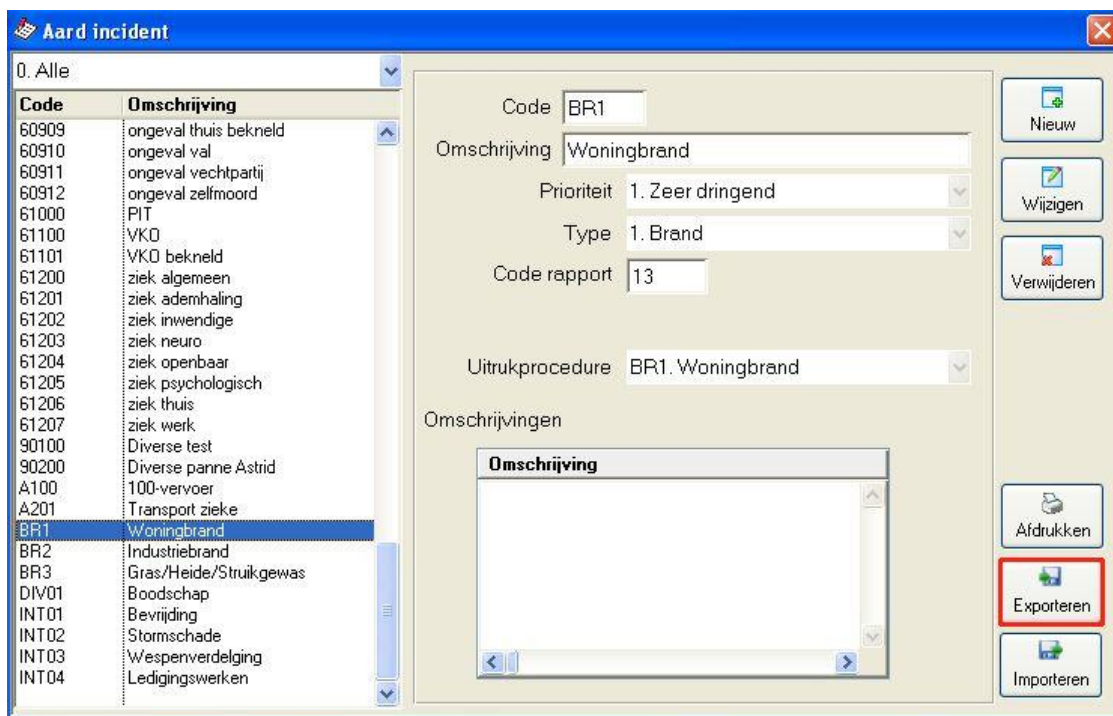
Aard incident

0. Alle

| Code | Omschrijving |
|---|---|
| 60909 | ongeval thuis bekneld |
| 60910 | ongeval val |
| 60911 | ongeval vechtpartij |
| 60912 | ongeval zelfmoord |
| 61000 | PIT |
| 61100 | VKO |
| 61101 | VKO bekneld |
| 61200 | ziek algemeen |
| 61201 | ziek ademhaling |
| 61202 | ziek inwendige |
| 61203 | ziek neuro |
| 61204 | ziek openbaar |
| 61205 | ziek psychologisch |
| 61206 | ziek thuis |
| 61207 | ziek werk |
| 90100 | Diverse test |
| 90200 | Diverse panne Astrid |
| A100 | 100-vervoer |
| A201 | Transport zieke |
| BR1 | Woningbrand |
| BR2 | Industriebrand |
| BR3 | Gras/Heide/Struikgewas |
| DIV01 | Boodschap |
| INT01 | Bevrijding |
| INT02 | Stormschade |
| INT03 | Wespenverdelging |
| INT04 | Ledigingswerken |

Code BR1
Omschrijving Woningbrand
Prioriteit 1. Zeer dringend
Type 1. Brand
Code rapport 13

Uitrukprocedure BR1. Woningbrand

Omschrijvingen

| Omschrijving |
|---|

Nieuw
Wijzigen
Verwijderen
Afdrukken
Exporteren
Importeren